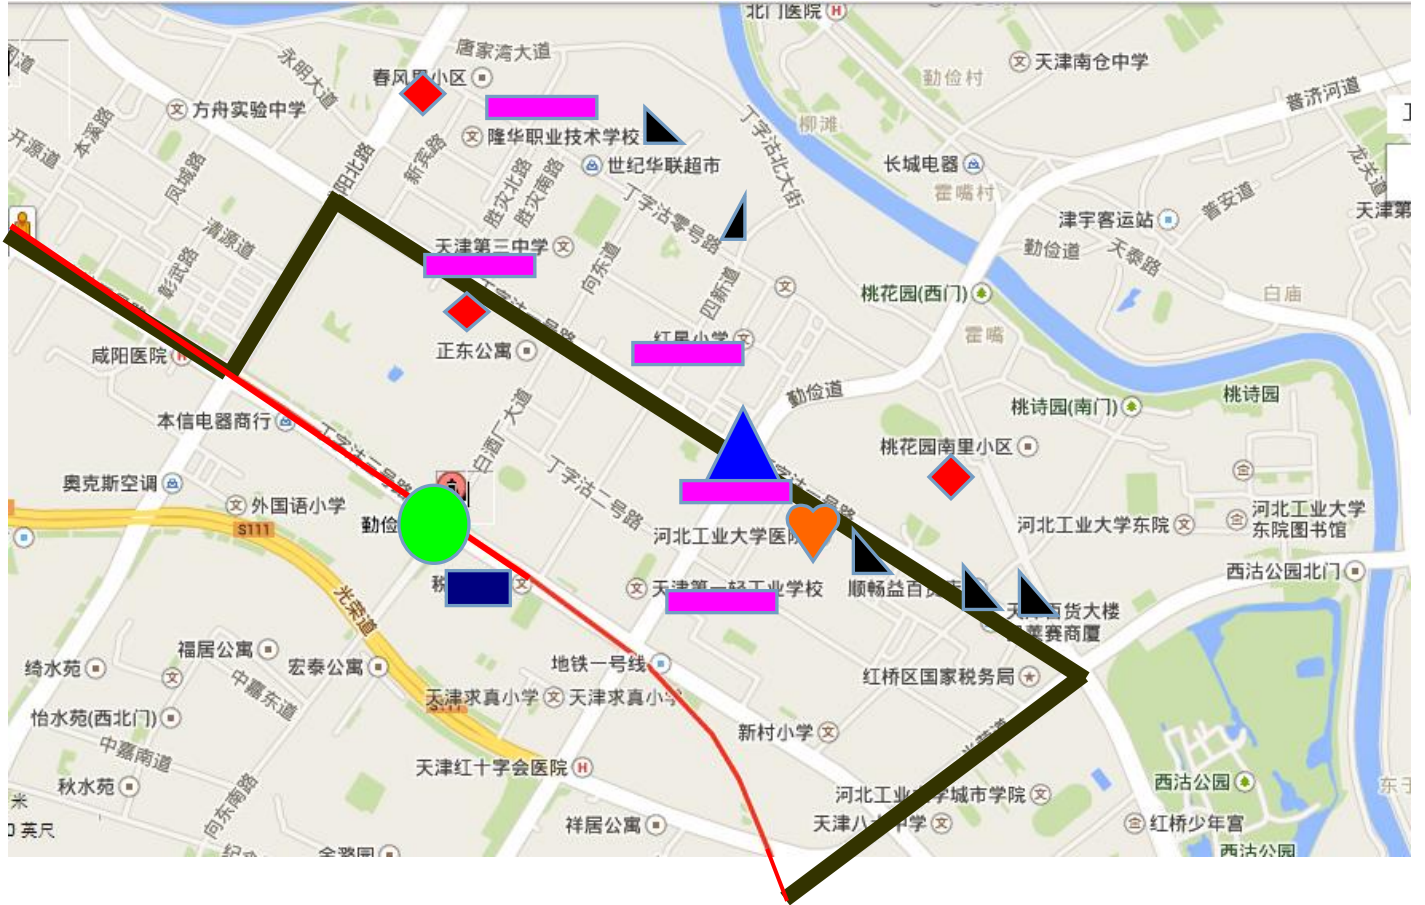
北门医院
唐家湾大道
永明大道
春风里小区
天津南仓中学
勤俭村
普济河道
方舟实验中学
隆华职业技术学校
柳滩
本溪路
开源道
世纪华联超市
丁字沽北大街
长城电器
凤城路
新宾路
阳北路
胜安北路
胜安南路
丁字沽零号路
霍嘴村
津宇客运站
普安道
龙关道
天津第
清源道
天津第三中学
勤俭道
天泰路
彰武路
向东道
四新道
桃花园(西门)
白庙
正东公寓
红星小学
霍嘴
咸阳医院
勤俭道
桃诗园(南门)
桃诗园
本信电器商行
丁字沽一号路
白酒厂大道
桃花园南里小区
奥克斯空调
丁字沽二号路
外国语小学
河北工业大学
东院图书馆
勤俭
S111
河北工业大学医院
河北工业大学东院
秋
天津第一轻工业学校
顺畅益百
西沽公园北门
光荣道
天
百货大楼
赛商厦
福居公寓
宏泰公寓
地铁一号线
红桥区国家税务局
绮水苑
中嘉东道
天津求真小学
天津求真小学
怡水苑(西北门)
新村小学
中嘉南道
天津红十字会医院
秋水苑
河北工业
城市学院
西沽公园
米
0 英尺
向东南路
祥居公寓
天津八
中学
红桥少年宫
西沽公园
东